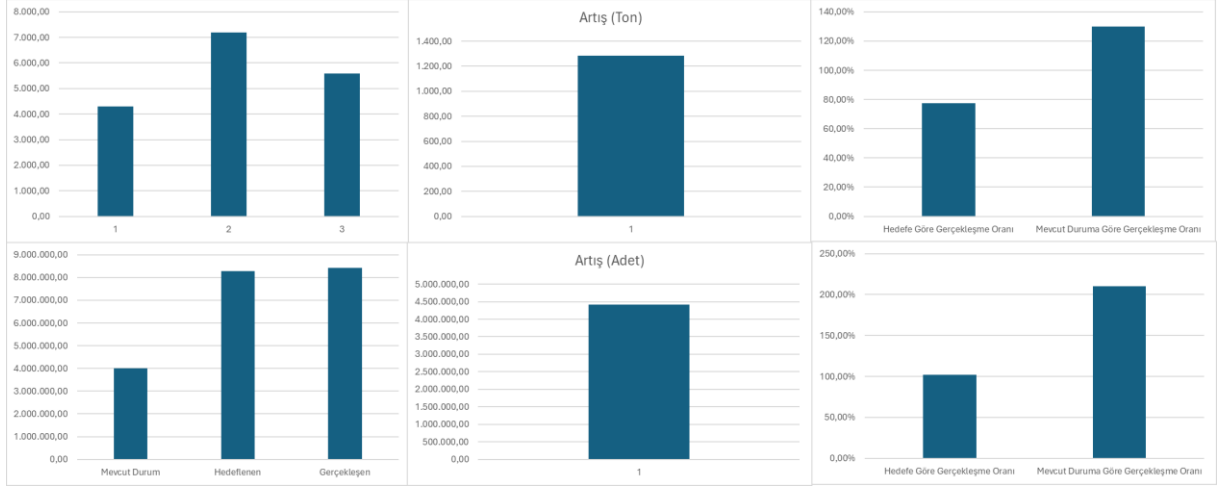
8.000,00
7.000,00
6.000,00
5.000,00
4.000,00
3.000,00
2.000,00
1.000,00
0,00

1 2 3

Artış (Ton)

1.400,00
1.200,00
1.000,00
800,00
600,00
400,00
200,00
0,00

1

140,00%
120,00%
100,00%
80,00%
60,00%
40,00%
20,00%
0,00%

Hedefe Göre Gerçekleşme Oranı
Mevcut Duruma Göre Gerçekleşme Oranı

9.000.000,00
8.000.000,00
7.000.000,00
6.000.000,00
5.000.000,00
4.000.000,00
3.000.000,00
2.000.000,00
1.000.000,00
0,00

Mevcut Durum
Hedeflenen
Gerçekleşen

Artış (Adet)

5.000.000,00
4.500.000,00
4.000.000,00
3.500.000,00
3.000.000,00
2.500.000,00
2.000.000,00
1.500.000,00
1.000.000,00
500.000,00
0,00

1

250,00%
200,00%
150,00%
100,00%
50,00%
0,00%

Hedefe Göre Gerçekleşme Oranı
Mevcut Duruma Göre Gerçekleşme Oranı